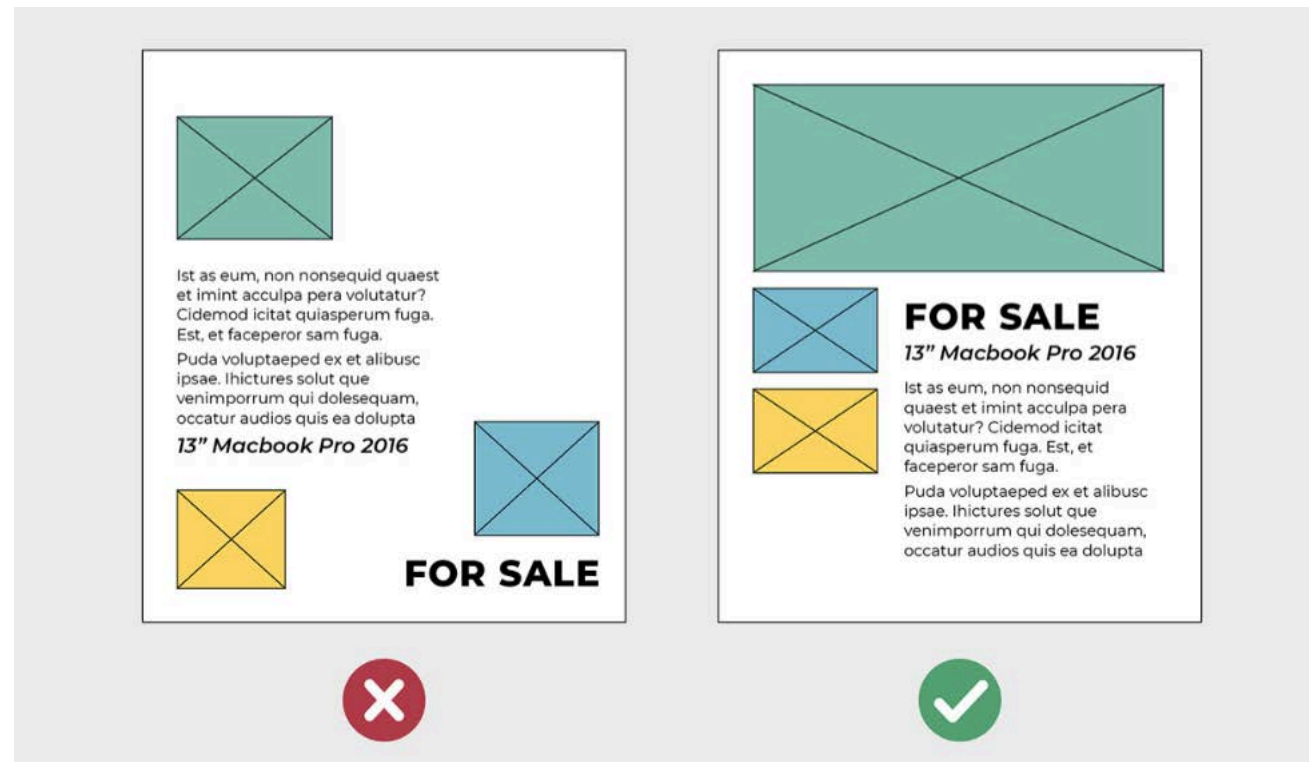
Ist as eum, non nonsequid quaest et imint acculpa pera volutatur? Cidemod icitat quiasperum fuga. Est, et faceperor sam fuga.

Puda voluptaeped ex et alibusc ipsae. Ihictures solut que venimporrum qui dolesequam, occatur audios quis ea dolupta

13" Macbook Pro 2016

FOR SALE

FOR SALE

13" Macbook Pro 2016

Ist as eum, non nonsequid quaest et imint acculpa pera volutatur? Cidemod icitat quiasperum fuga. Est, et faceperor sam fuga.

Puda voluptaeped ex et alibusc ipsae. Ihictures solut que venimporrum qui dolesequam, occatur audios quis ea dolupta